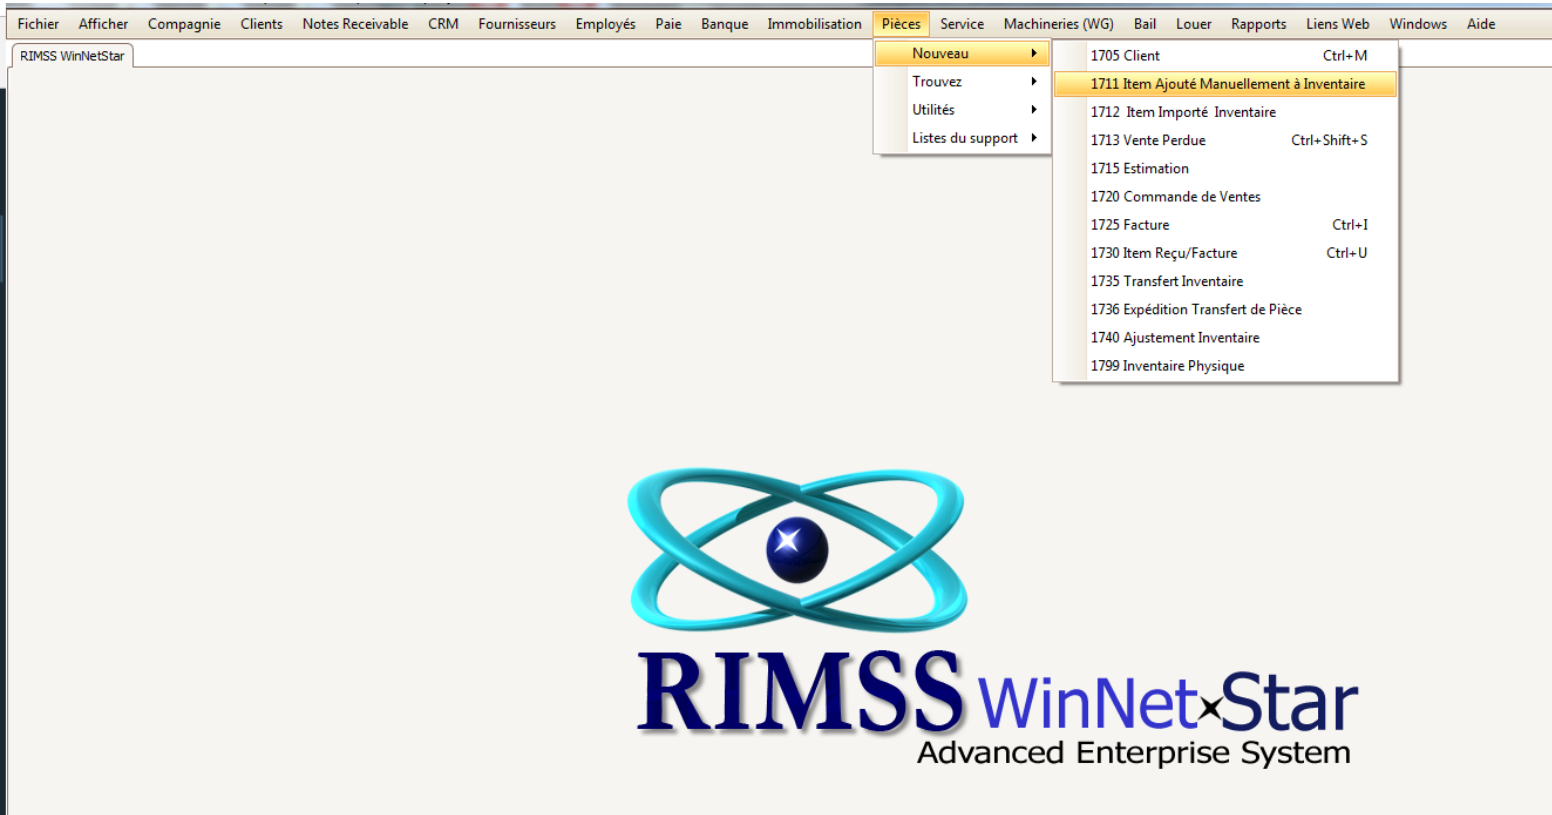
Fichier Afficher Compagnie Clients Notes Receivable CRM Fournisseurs Employés Paie Banque Immobilisation Pièces Service Machineries (WG) Bail Louer Rapports Liens Web Windows Aide

RIMSS WinNetStar

Nouveau
Trouvez
Utilités
Listes du support

1705 Client Ctrl+M
1711 Item Ajouté Manuellement à Inventaire
1712 Item Importé Inventaire
1713 Vente Perdue Ctrl+Shift+S
1715 Estimation
1720 Commande de Ventes
1725 Facture Ctrl+I
1730 Item Reçu/Facture Ctrl+U
1735 Transfert Inventaire
1736 Expédition Transfert de Pièce
1740 Ajustement Inventaire
1799 Inventaire Physique

RIMSS WinNetStar
Advanced Enterprise System